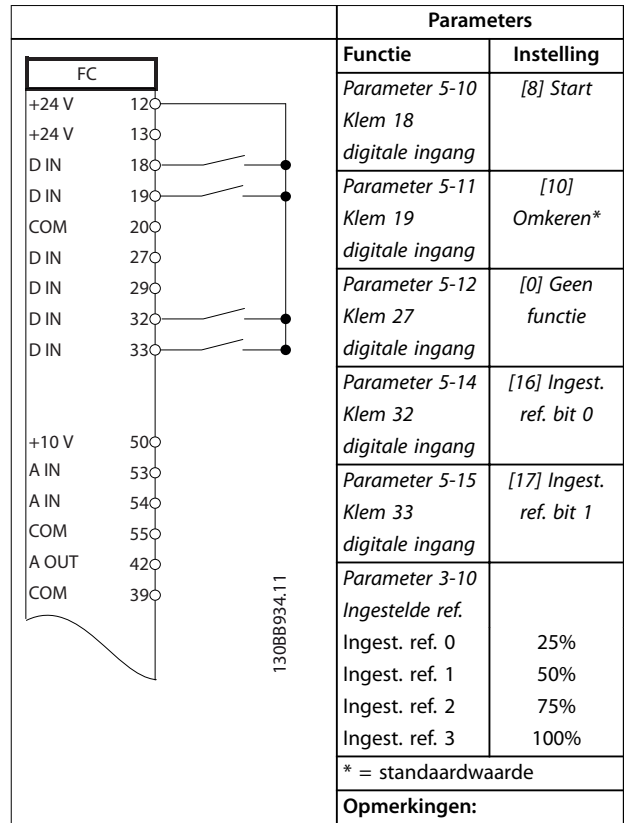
| | Parameters | |
|---|---|---|
| | **Functie** | **Instelling** |
| FC | | |
| +24 V 12 | *Parameter 5-10 Klem 18 digitale ingang* | *[8] Start* |
| +24 V 13 | | |
| D IN 18 | | |
| D IN 19 | *Parameter 5-11 Klem 19 digitale ingang* | *[10] Omkeren\** |
| COM 20 | | |
| D IN 27 | *Parameter 5-12 Klem 27 digitale ingang* | *[0] Geen functie* |
| D IN 29 | | |
| D IN 32 | | |
| D IN 33 | *Parameter 5-14 Klem 32 digitale ingang* | *[16] Ingest. ref. bit 0* |
| +10 V 50 | | |
| A IN 53 | *Parameter 5-15 Klem 33 digitale ingang* | *[17] Ingest. ref. bit 1* |
| A IN 54 | | |
| COM 55 | | |
| A OUT 42 | *Parameter 3-10 Ingestelde ref.* | |
| COM 39 | Ingest. ref. 0 | 25% |
| 130BB934.11 | Ingest. ref. 1 | 50% |
| | Ingest. ref. 2 | 75% |
| | Ingest. ref. 3 | 100% |
| | \* = standaardwaarde | |
| | **Opmerkingen:** | |